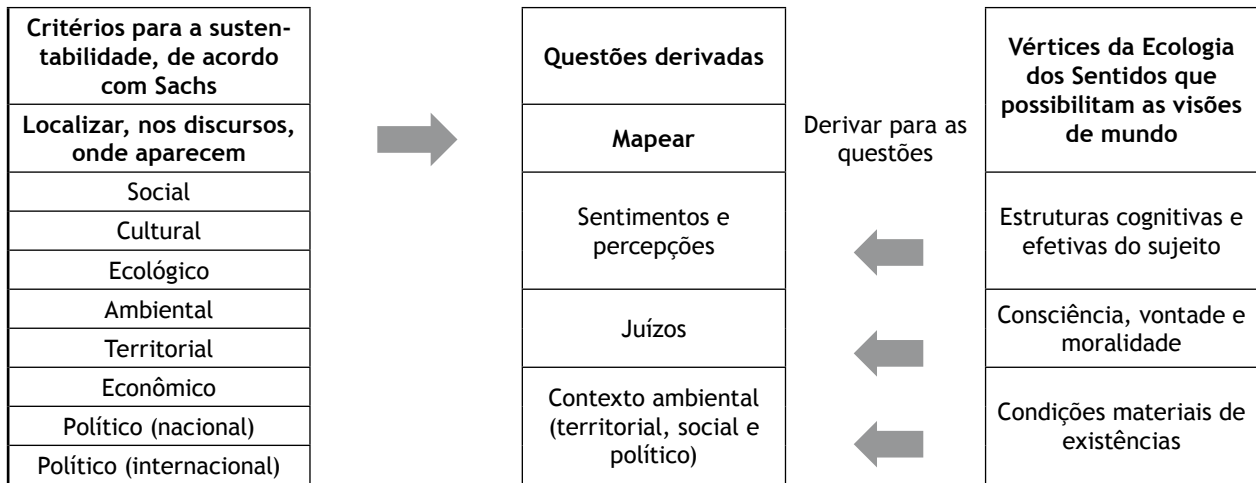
| Critérios para a sustentabilidade, de acordo com Sachs |
|---|
| **Localizar, nos discursos, onde aparecem** |
| Social |
| Cultural |
| Ecológico |
| Ambiental |
| Territorial |
| Econômico |
| Político (nacional) |
| Político (internacional) |

| Questões derivadas |
|---|
| **Mapear** |
| Sentimentos e percepções |
| Juízos |
| Contexto ambiental (territorial, social e político) |

Derivar para as questões

| Vértices da Ecologia dos Sentidos que possibilitam as visões de mundo |
|---|
| Estruturas cognitivas e efetivas do sujeito |
| Consciência, vontade e moralidade |
| Condições materiais de existências |